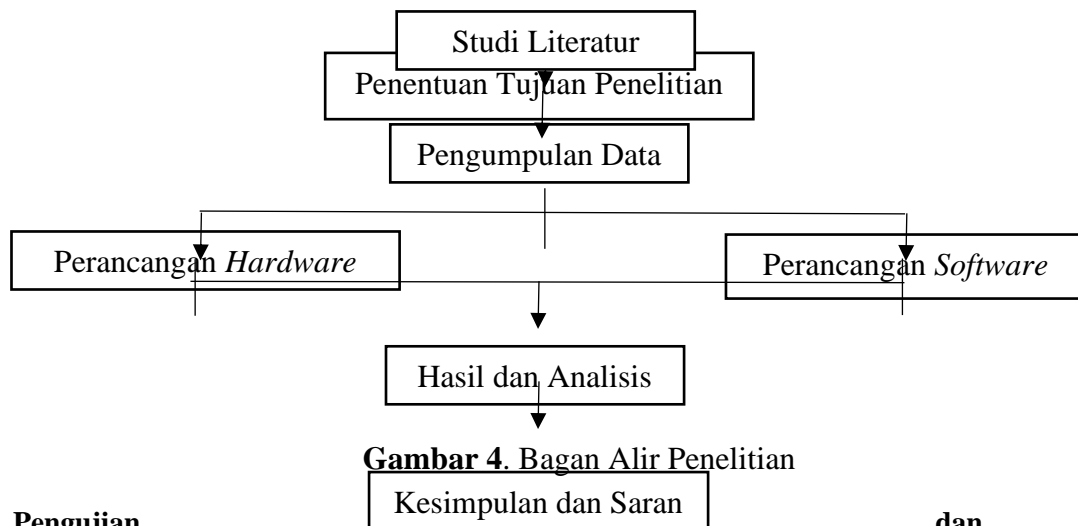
Studi Literatur

Penentuan Tujuan Penelitian

Pengumpulan Data

Perancangan *Hardware*

Perancangan *Software*

Hasil dan Analisis

**Gambar 4**. Bagan Alir Penelitian

Kesimpulan dan Saran

**Pengujian** **dan**